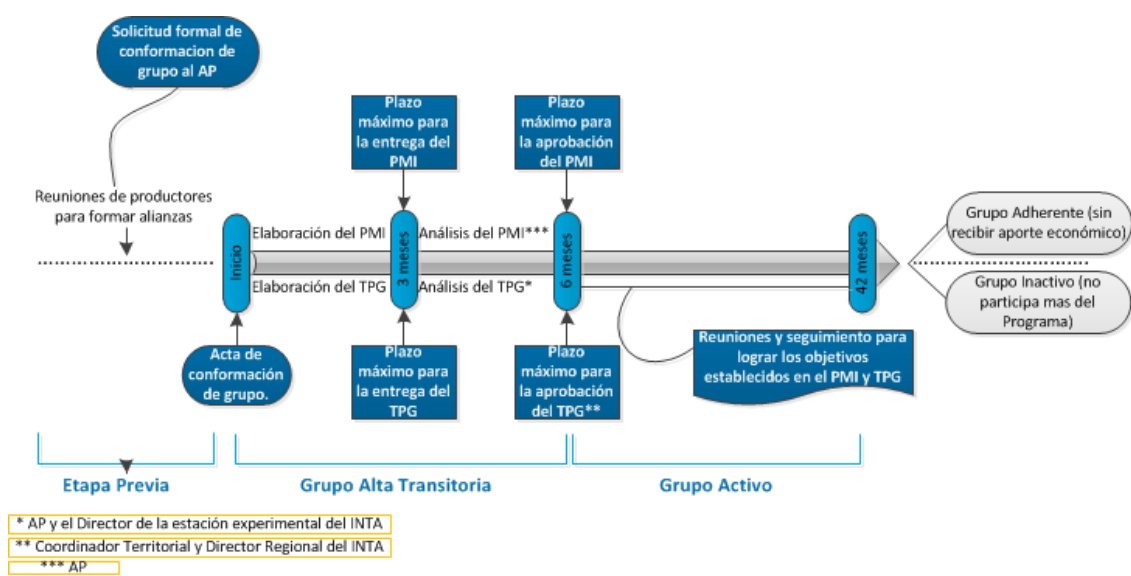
Solicitud formal de conformacion de grupo al AP

Reuniones de productores para formar alianzas

Plazo máximo para la entrega del PMI

Plazo máximo para la aprobación del PMI

Inicio

Elaboración del PMI

Elaboración del TPG

3 meses

Análisis del PMI***

Análisis del TPG*

6 meses

42 meses

Grupo Adherente (sin recibir aporte económico)

Grupo Inactivo (no participa mas del Programa)

Acta de conformación de grupo.

Plazo máximo para la entrega del TPG

Plazo máximo para la aprobación del TPG**

Reuniones y seguimiento para lograr los objetivos establecidos en el PMI y TPG

Etapa Previa

Grupo Alta Transitoria

Grupo Activo

* AP y el Director de la estación experimental del INTA

** Coordinador Territorial y Director Regional del INTA

*** AP